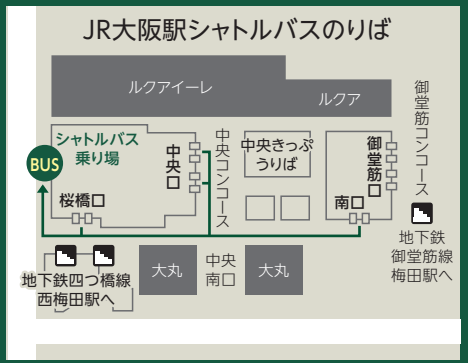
JR大阪駅シャトルバスのりば

ルクアイーレ

ルクア

御堂筋コンコース

シャトルバス
乗り場

BUS

中央口

中央コンコース

中央きっぷうりば

御堂筋口

桜橋口

南口

地下鉄御堂筋線梅田駅へ

地下鉄四つ橋線西梅田駅へ

大丸

中央南口

大丸